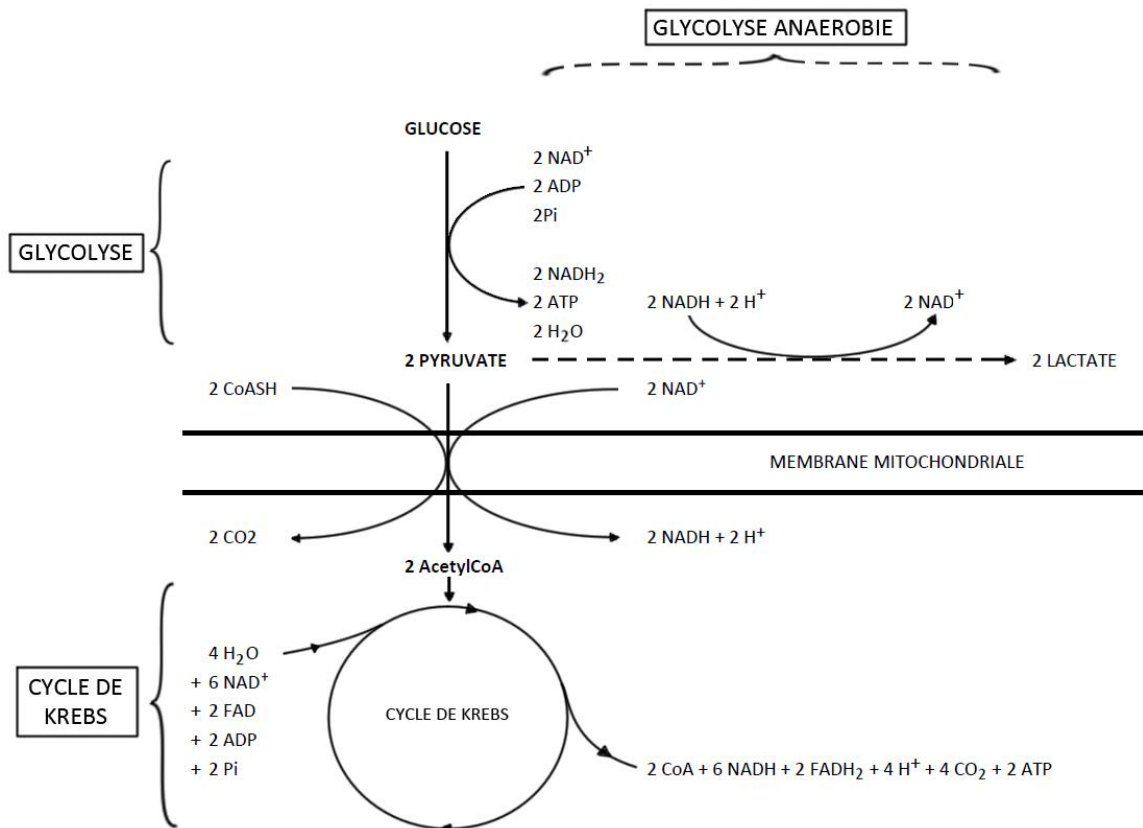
GLYCOLYSE ANAEROBIE

GLUCOSE

2 $NAD^+$
2 ADP
2Pi

GLYCOLYSE

2 $NADH_2$
2 ATP
2 $H_2O$

2 NADH + 2 $H^+$

2 $NAD^+$

2 PYRUVATE

2 LACTATE

2 CoASH

2 $NAD^+$

MEMBRANE MITOCHONDRIALE

2 CO2

2 NADH + 2 $H^+$

2 AcetylCoA

4 $H_2O$
+ 6 $NAD^+$
+ 2 FAD
+ 2 ADP
+ 2 Pi

CYCLE DE KREBS

CYCLE DE KREBS

2 CoA + 6 NADH + 2 $FADH_2$ + 4 $H^+$ + 4 $CO_2$ + 2 ATP